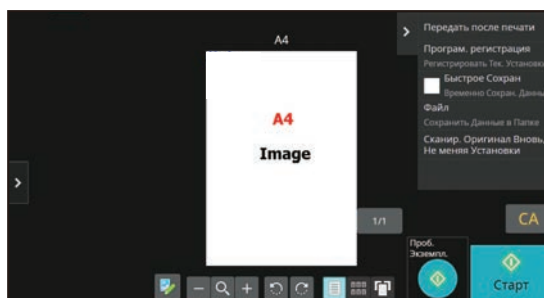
A4

A4

Image

Передать после печати

Програм. регистрация

Регистрировать Тек. Установки

Быстрое Сохран

Временно Сохран. Данные

Файл

Сохранить Данные в Папке

Сканир. Оригинал Вновь, Не меняя Установки

1/1

CA

Проб. Экземпл.

Старт